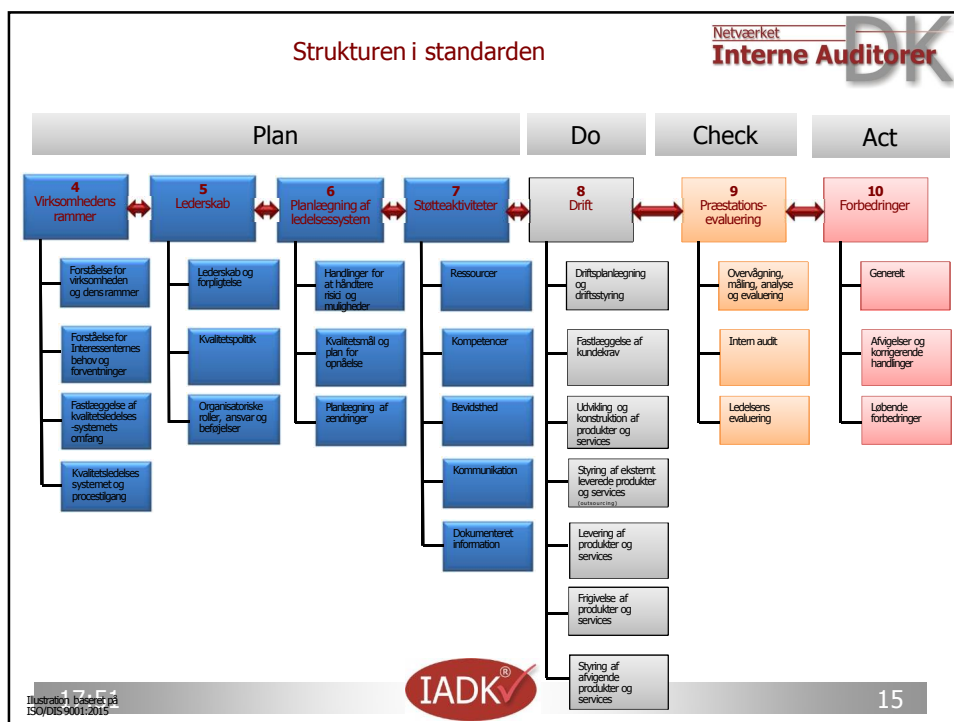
Strukturen i standarden

Netværket
Interne Auditorer
DK

Plan

Do

Check

Act

4
Virksomhedens rammer

5
Lederskab

6
Planlægning af ledelsessystem

7
Støtteaktiviteter

8
Drift

9
Præstations-evaluering

10
Forbedringer

Forståelse for virksomheden og dens rammer

Forståelse for Interessenternes behov og forventninger

Fastlæggelse af kvalitetsledelses -systemets omfang

Kvalitetsledelses systemet og procestilgang

Lederskab og forpligtelse

Kvalitetspolitik

Organisatoriske roller, ansvar og beføjelser

Handlinger for at håndtere risici og muligheder

Kvalitetsmål og plan for opnåelse

Planlægning af ændringer

Ressourcer

Kompetencer

Bevidsthed

Kommunikation

Dokumenteret information

Driftsplanlægning og driftsstyring

Fastlæggelse af kundekrav

Udvikling og konstruktion af produkter og services

Styring af eksternt leverede produkter og services (outsourcing)

Levering af produkter og services

Frigivelse af produkter og services

Styring af afvigende produkter og services

Overvågning, måling, analyse og evaluering

Intern audit

Ledelsens evaluering

Generelt

Afvigelser og korrigerende handlinger

Løbende forbedringer

Illustration baseret på ISO/DIS 9001:2015

17:51

IADK®

15